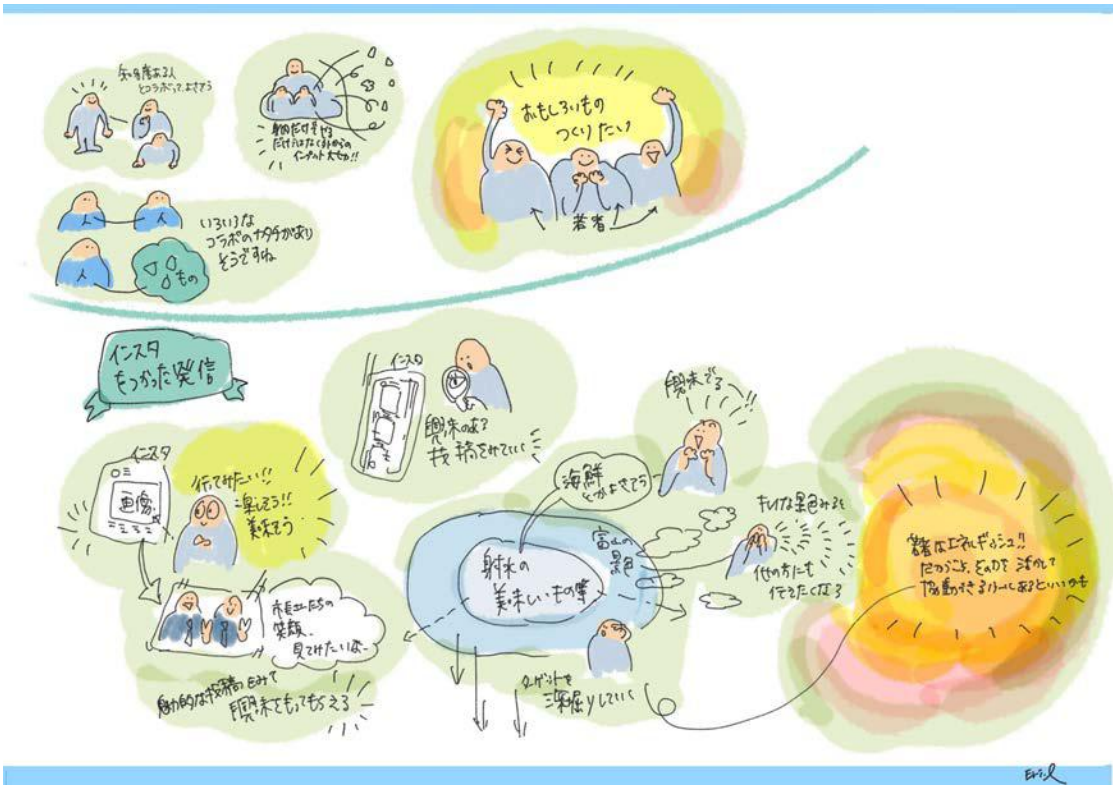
知り合い2人
とつながってよさそう

射水だけではなく外からの
インプット大切!!

いろいろな
コラボのカタチがあり
そうですね

もの

おもしろいもの
つくりたい♪

若者

インスタ
をつかった発信

インスタ

画像

行ってみたい!!
楽しそう!!
美味そう

職人さんたちの
笑顔、
見てみたいなー

魅力的な投稿を見て
興味をもってもらえる

インスタ

興味あるな?
投稿を見ていく

海鮮
とかよさそう

射水の
美味しいもの等

富山の
景色

興味でる
!!

キレイな景色みると

他の方にも
伝えたくなる

ターゲットを
深掘りしていく

若者はエネルギッシュ!!
だからこそ、そのカを活かして
協働できるツールがあるといいかも

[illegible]